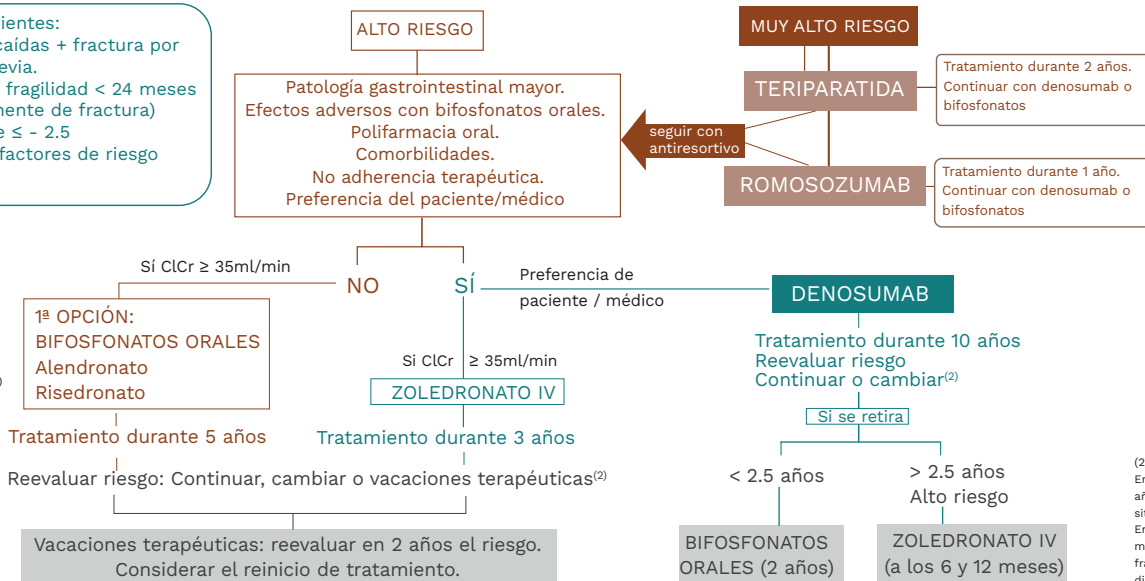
ientes:
caídas + fractura por
evia.
fragilidad < 24 meses
nente de fractura)
e ≤ - 2.5
factores de riesgo

ALTO RIESGO

MUY ALTO RIESGO

Patología gastrointestinal mayor.
Efectos adversos con bifosfonatos orales.
Polifarmacia oral.
Comorbilidades.
No adherencia terapéutica.
Preferencia del paciente/médico

TERIPARATIDA

Tratamiento durante 2 años. Continuar con denosumab o bifosfonatos

seguir con antiresortivo

ROMOSOZUMAB

Tratamiento durante 1 año. Continuar con denosumab o bifosfonatos

Sí ClCr ≥ 35ml/min

NO

SÍ

Preferencia de paciente / médico

DENOSUMAB

1ª OPCIÓN:
BIFOSFONATOS ORALES
Alendronato
Risedronato

Si ClCr ≥ 35ml/min

ZOLEDRONATO IV

Tratamiento durante 10 años
Reevaluar riesgo
Continuar o cambiar$^{(2)}$

Si se retira

Tratamiento durante 5 años

Tratamiento durante 3 años

Reevaluar riesgo: Continuar, cambiar o vacaciones terapéuticas$^{(2)}$

< 2.5 años

> 2.5 años
Alto riesgo

Vacaciones terapéuticas: reevaluar en 2 años el riesgo.
Considerar el reinicio de tratamiento.

BIFOSFONATOS ORALES (2 años)

ZOLEDRONATO IV (a los 6 y 12 meses)

(2
Er
añ
sit
Er
m
fra
di